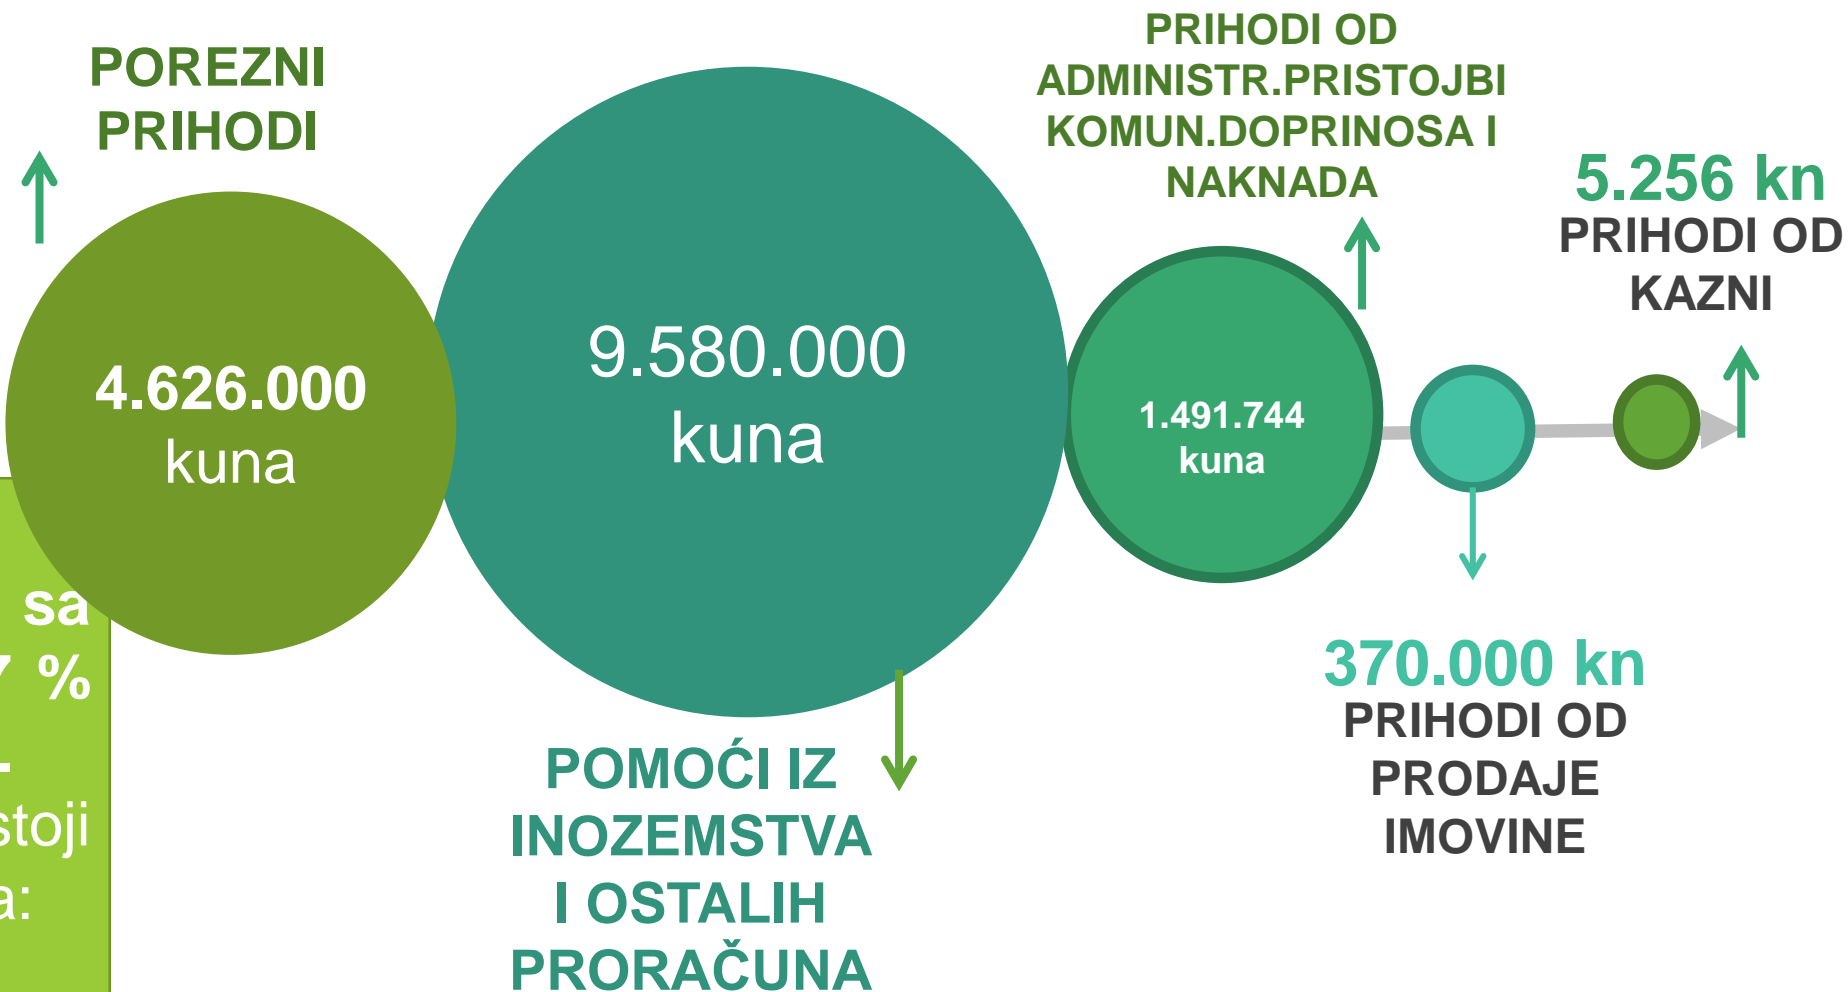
POREZNI PRIHODI

4.626.000 kuna

sa
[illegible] %
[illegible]
stoji
a:

9.580.000 kuna

POMOĆI IZ INOZEMSTVA I OSTALIH PRORAČUNA

PRIHODI OD ADMINISTR.PRISTOJBI KOMUN.DOPRINOSA I NAKNADA

1.491.744 kuna

370.000 kn
PRIHODI OD PRODAJE IMOVINE

5.256 kn
PRIHODI OD KAZNI